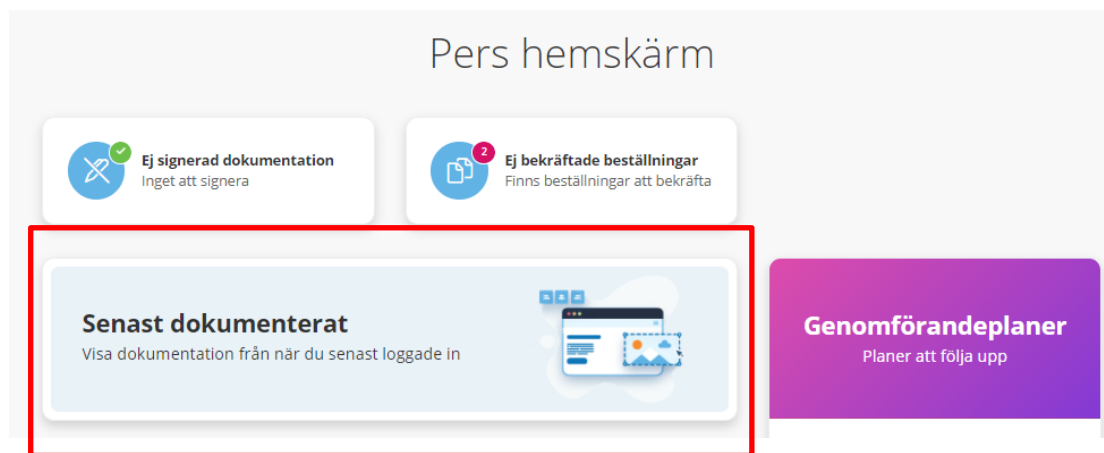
Pers hemskärm

Ej signerad dokumentation
Inget att signera

2
Ej bekräftade beställningar
Finns beställningar att bekräfta

Senast dokumenterat
Visa dokumentation från när du senast loggade in

Genomförandeplaner
Planer att följa upp